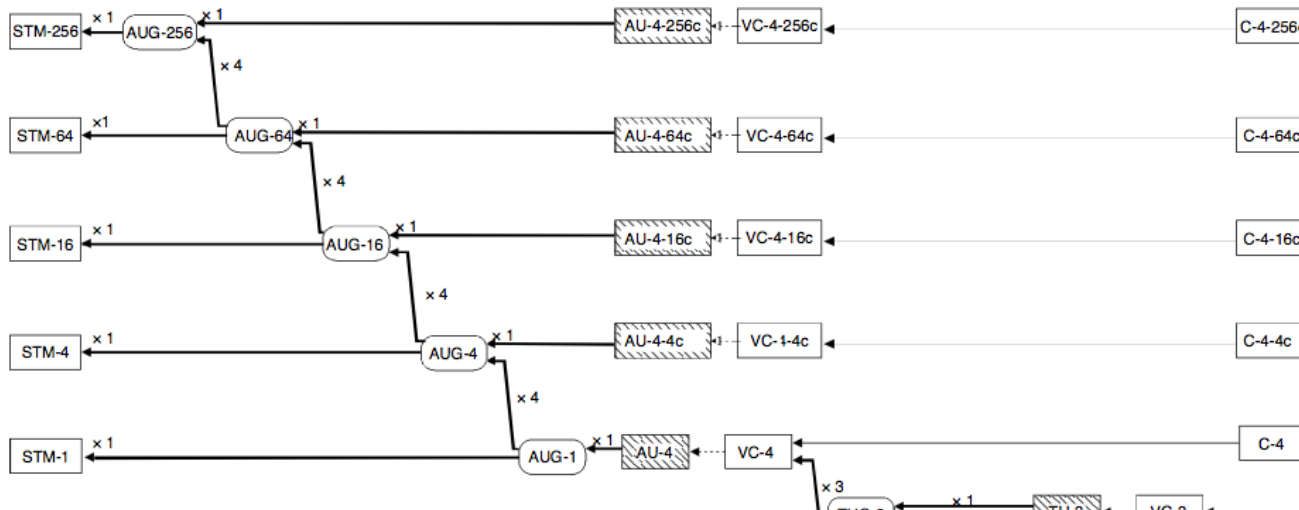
STM-256
× 1
AUG-256
× 1
AU-4-256c
VC-4-256c
C-4-256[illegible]
× 4
STM-64
× 1
AUG-64
× 1
AU-4-64c
VC-4-64c
C-4-64c
× 4
STM-16
× 1
AUG-16
× 1
AU-4-16c
VC-4-16c
C-4-16c
× 4
STM-4
× 1
AUG-4
× 1
AU-4-4c
VC-4-4c
C-4-4c
× 4
STM-1
× 1
AUG-1
× 1
AU-4
VC-4
C-4
× 3
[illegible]
× 1
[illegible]
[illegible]